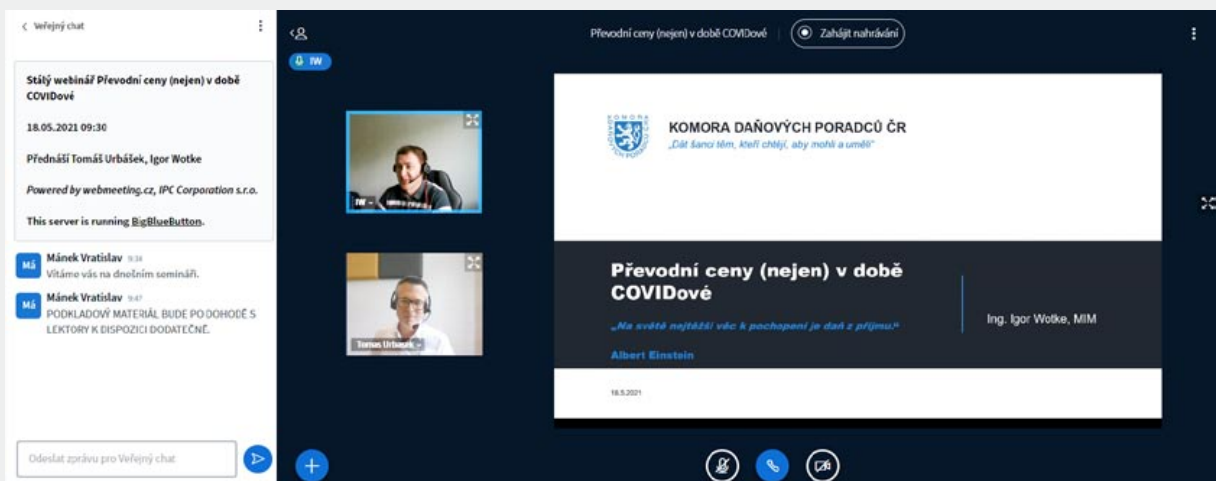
< Veřejný chat

Stálý webinář Převodní ceny (nejen) v době COVIDové

18.05.2021 09:30

Přednáší Tomáš Urbášek, Igor Wotke

Powered by webmeeting.cz, IPC Corporation s.r.o.

This server is running BigBlueButton.

Má Mánek Vratislav 9:34
Vítáme vás na dnešním semináři.

Má Mánek Vratislav 9:47
PODKLADOVÝ MATERIÁL BUDE PO DOHODĚ S LEKTORY K DISPOZICI DODATEČNĚ.

Odeslat zprávu pro Veřejný chat

IW

Převodní ceny (nejen) v době COVIDové

Zahájit nahrávání

IW

Tomas Urbasek

KOMORA DAŇOVÝCH PORADCŮ ČR

„Dát šanci těm, kteří chtějí, aby mohli a uměli"

Převodní ceny (nejen) v době COVIDové

„Na světě nejtěžší věc k pochopení je daň z příjmu."

Albert Einstein

Ing. Igor Wotke, MIM

18.5.2021